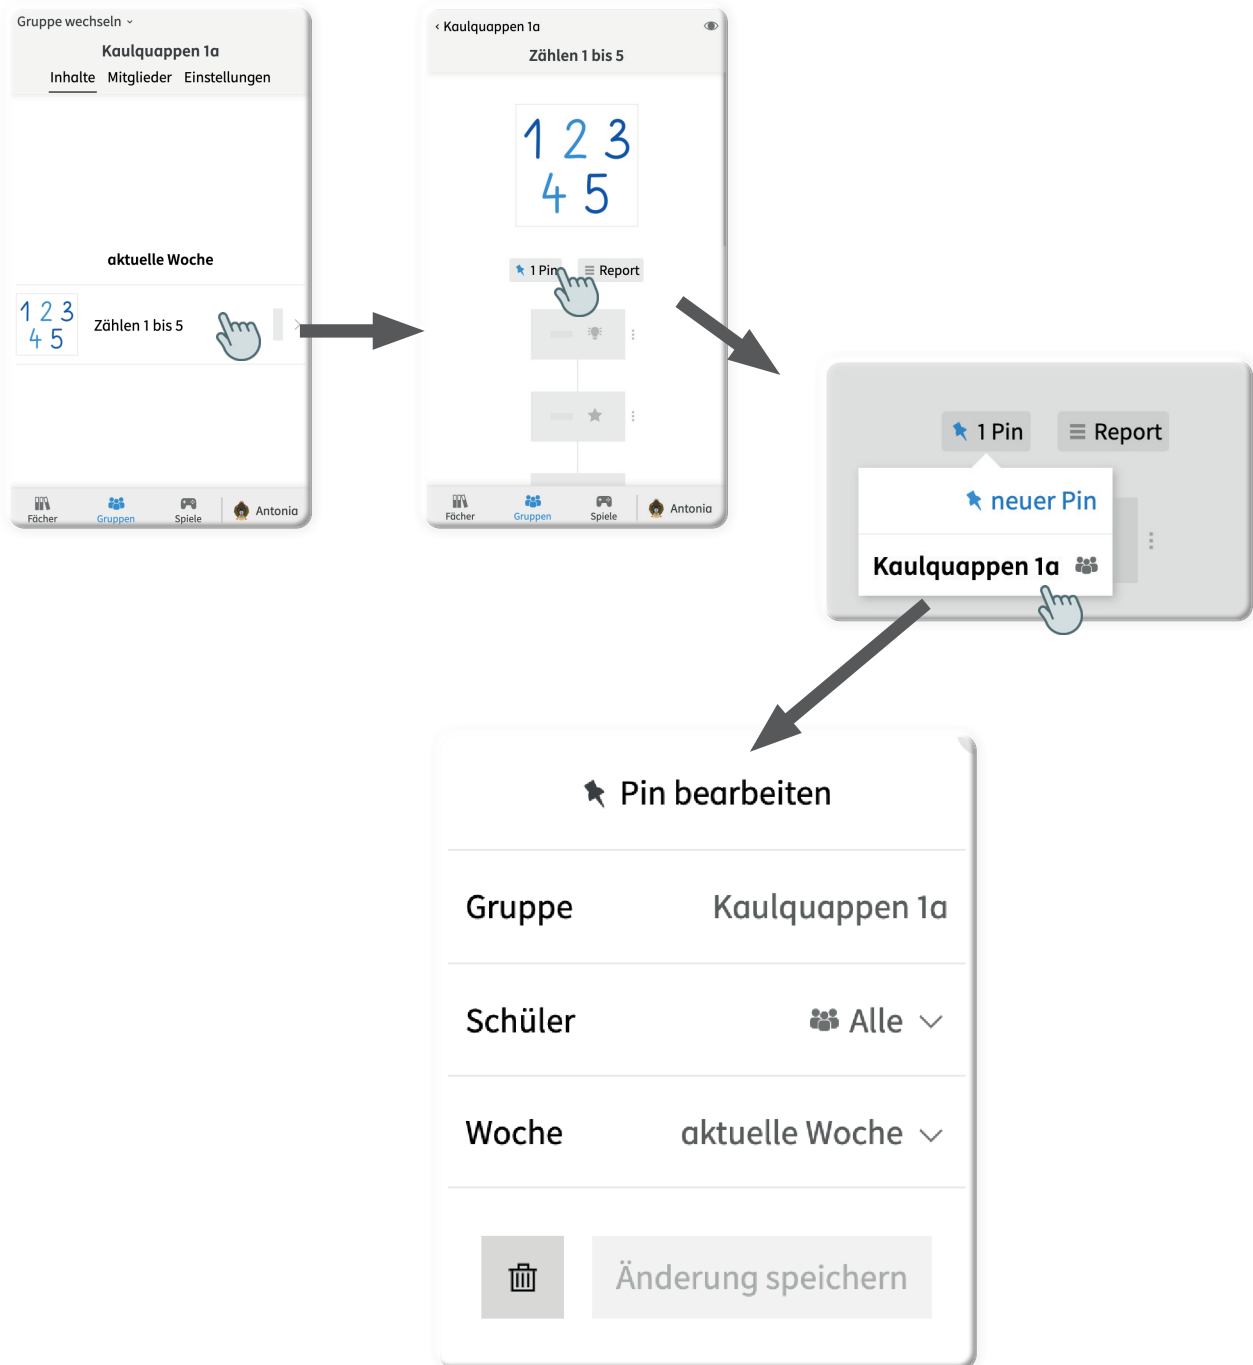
Gruppe wechseln

Kaulquappen 1a

Inhalte Mitglieder Einstellungen

aktuelle Woche

1 2 3
4 5

Zählen 1 bis 5

Fächer Gruppen Spiele Antonia

Kaulquappen 1a

Zählen 1 bis 5

1 2 3
4 5

1 Pin Report

Fächer Gruppen Spiele Antonia

1 Pin Report

neuer Pin

Kaulquappen 1a

Pin bearbeiten

Gruppe Kaulquappen 1a

Schüler Alle

Woche aktuelle Woche

Änderung speichern